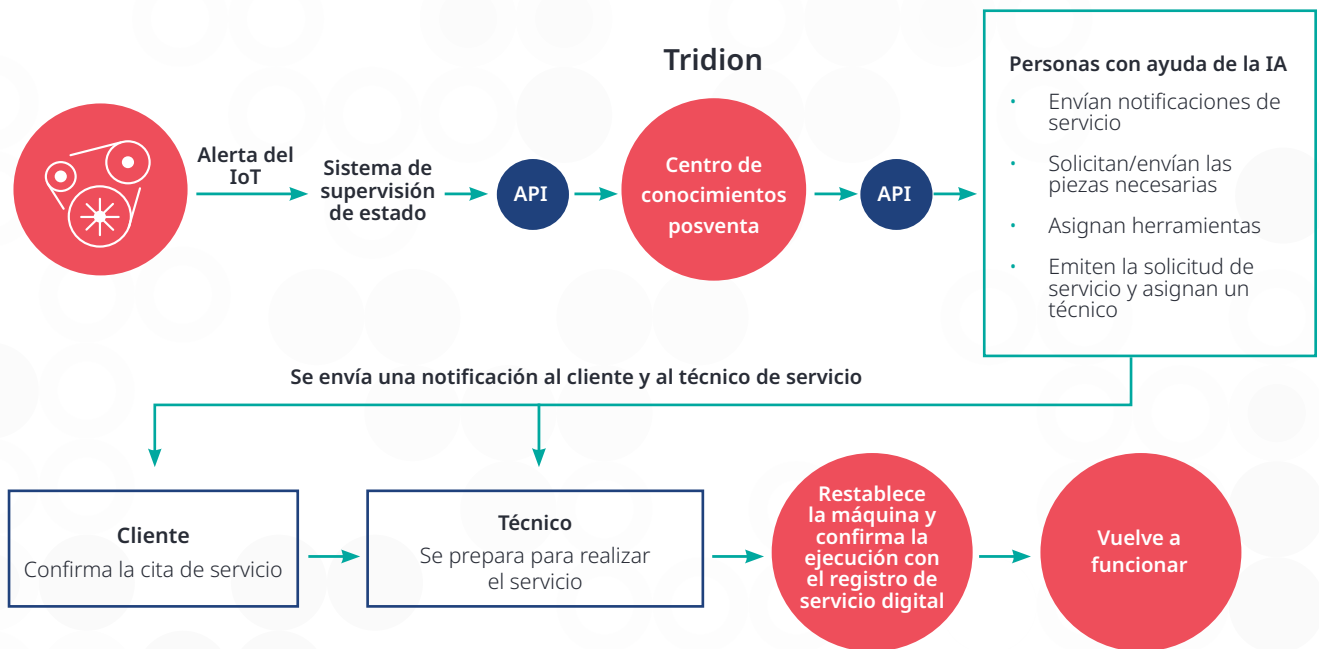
Tridion

Alerta del IoT

Sistema de supervisión de estado

API

Centro de conocimientos posventa

API

Personas con ayuda de la IA

- Envían notificaciones de servicio
- Solicitan/envían las piezas necesarias
- Asignan herramientas
- Emiten la solicitud de servicio y asignan un técnico

Se envía una notificación al cliente y al técnico de servicio

Cliente
Confirma la cita de servicio

Técnico
Se prepara para realizar el servicio

Restablece la máquina y confirma la ejecución con el registro de servicio digital

Vuelve a funcionar